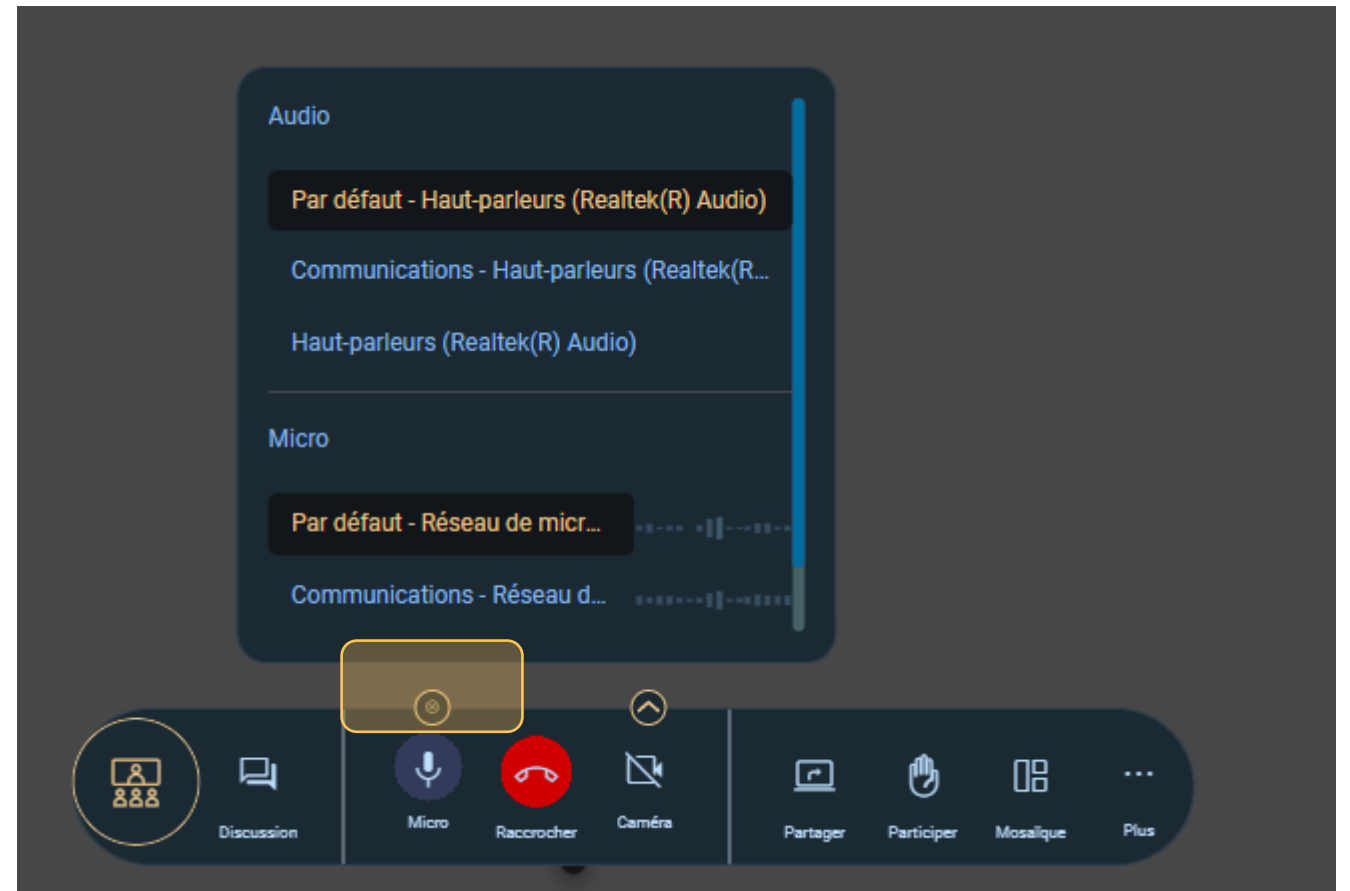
Audio

Par défaut - Haut-parleurs (Realtek(R) Audio)

Communications - Haut-parleurs (Realtek(R...

Haut-parleurs (Realtek(R) Audio)

Micro

Par défaut - Réseau de micr...

Communications - Réseau d...

Discussion

Micro

Raccrocher

Caméra

Partager

Participer

Mosaïque

Plus